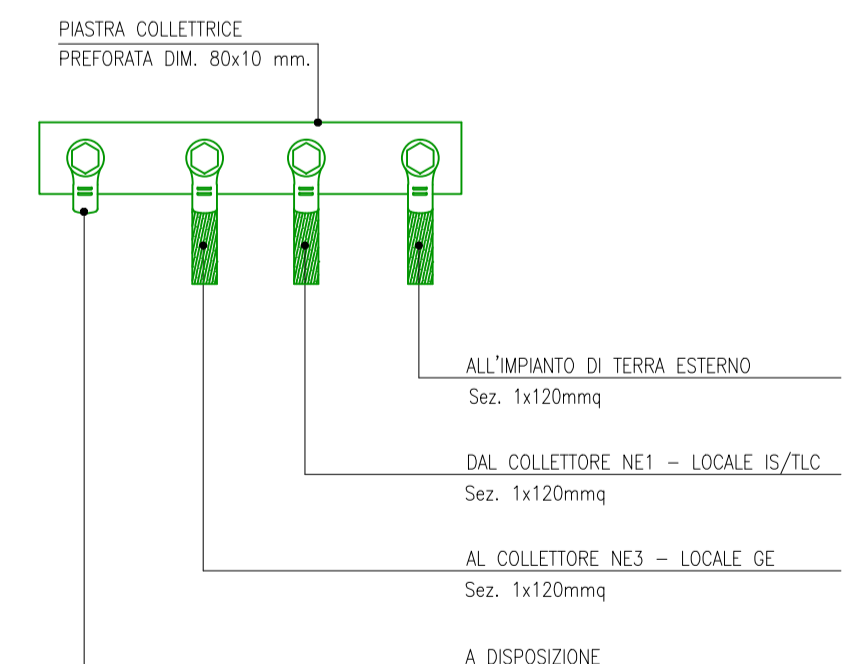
PIASTRA COLLETTRICE
PREFORATA DIM. 80x10 mm.

ALL'IMPIANTO DI TERRA ESTERNO
Sez. 1x120mmq

DAL COLLETTORE NE1 – LOCALE IS/TLC
Sez. 1x120mmq

AL COLLETTORE NE3 – LOCALE GE
Sez. 1x120mmq

A DISPOSIZIONE